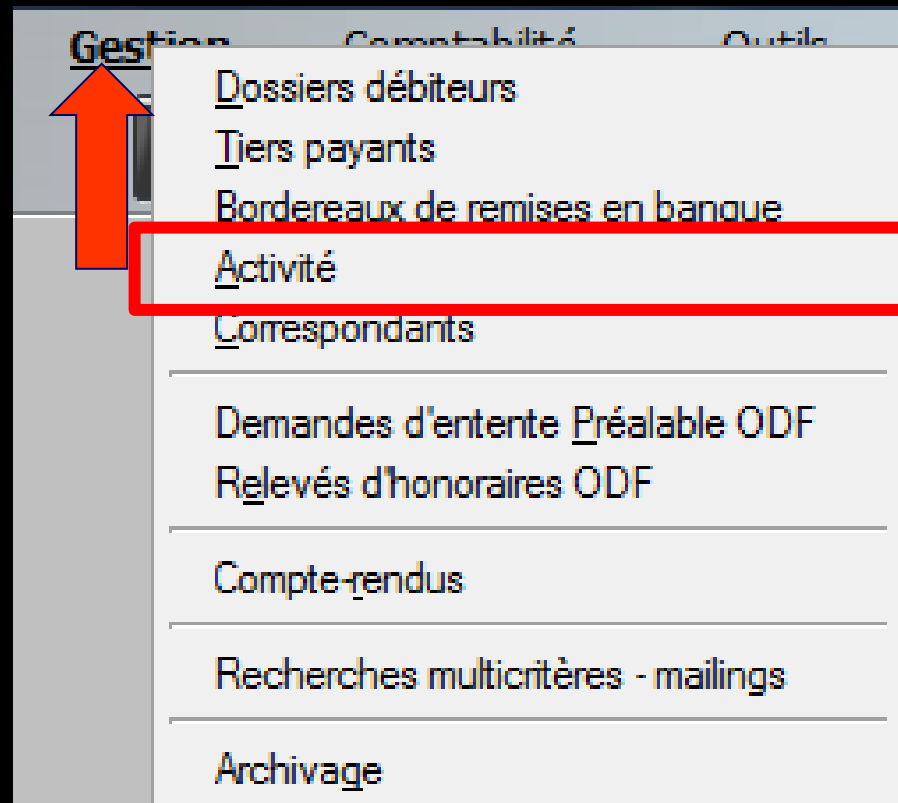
Gestion Comptabilité Outils

Dossiers débiteurs
Tiers payants
Bordereaux de remises en banque
Activité
Correspondants

Demandes d'entente Préalable ODF
Relevés d'honoraires ODF

Compte-rendus

Recherches multicritères - mailings

Archivage